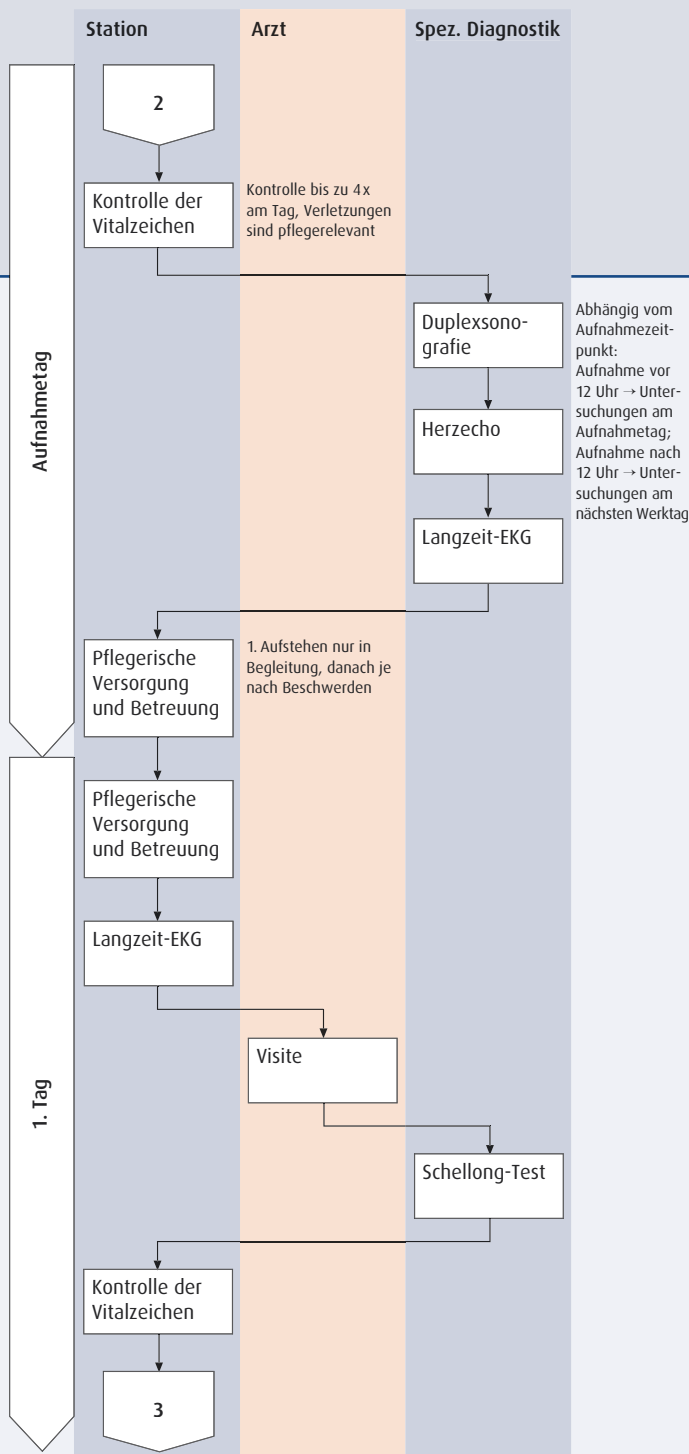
Station

Arzt

Spez. Diagnostik

Aufnahmetag

2

Kontrolle der Vitalzeichen

Kontrolle bis zu 4x am Tag, Verletzungen sind pflegerelevant

Duplexsonografie

Abhängig vom Aufnahmezeitpunkt: Aufnahme vor 12 Uhr → Untersuchungen am Aufnahmetag; Aufnahme nach 12 Uhr → Untersuchungen am nächsten Werktag

Herzecho

Langzeit-EKG

Pflegerische Versorgung und Betreuung

1. Aufstehen nur in Begleitung, danach je nach Beschwerden

1. Tag

Pflegerische Versorgung und Betreuung

Langzeit-EKG

Visite

Schellong-Test

Kontrolle der Vitalzeichen

3